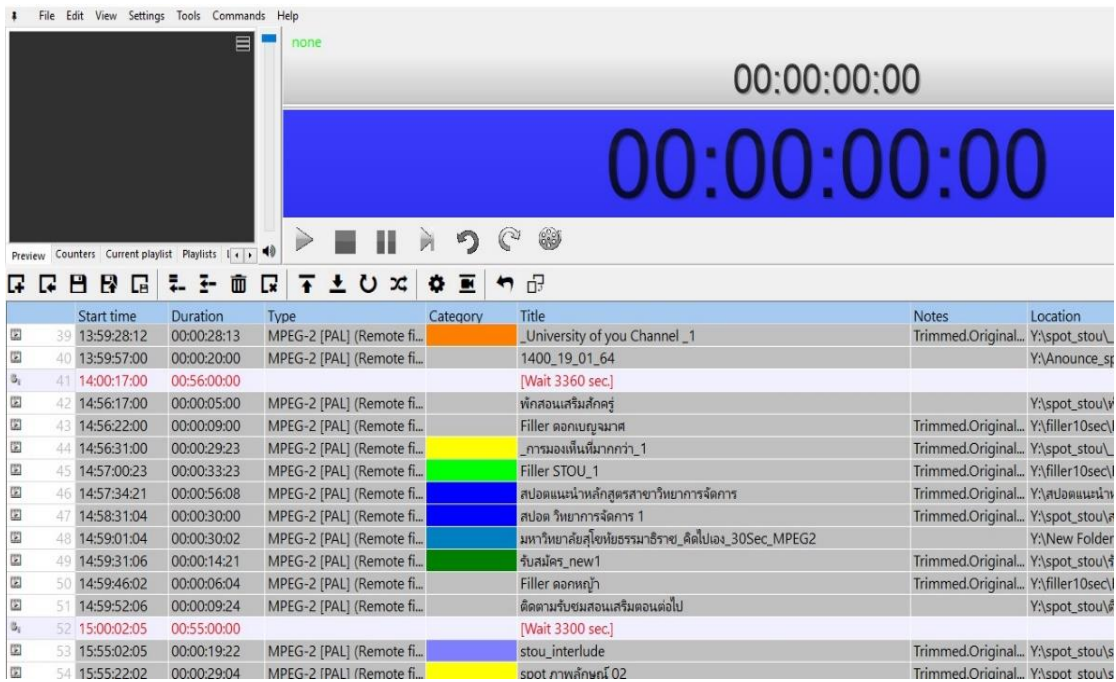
File Edit View Settings Tools Commands Help

none

00:00:00:00

00:00:00:00

Preview Counters Current playlist Playlists

| | Start time | Duration | Type | Category | Title | Notes | Location |
|---|---|---|---|---|---|---|---|
| 39 | 13:59:28:12 | 00:00:28:13 | MPEG-2 [PAL] (Remote fi... | | _University of you Channel _1 | Trimmed.Original... | Y:\spot_stou\_ |
| 40 | 13:59:57:00 | 00:00:20:00 | MPEG-2 [PAL] (Remote fi... | | 1400_19_01_64 | | Y:\Anounce_sp |
| 41 | 14:00:17:00 | 00:56:00:00 | | | [Wait 3360 sec.] | | |
| 42 | 14:56:17:00 | 00:00:05:00 | MPEG-2 [PAL] (Remote fi... | | พักสอนเสริมสักครู่ | | Y:\spot_stou\พ |
| 43 | 14:56:22:00 | 00:00:09:00 | MPEG-2 [PAL] (Remote fi... | | Filler ดอกเบญจมาศ | Trimmed.Original... | Y:\filler10sec\ |
| 44 | 14:56:31:00 | 00:00:29:23 | MPEG-2 [PAL] (Remote fi... | | _การมองเห็นที่มากกว่า_1 | Trimmed.Original... | Y:\spot_stou\_ |
| 45 | 14:57:00:23 | 00:00:33:23 | MPEG-2 [PAL] (Remote fi... | | Filler STOU_1 | Trimmed.Original... | Y:\filler10sec\ |
| 46 | 14:57:34:21 | 00:00:56:08 | MPEG-2 [PAL] (Remote fi... | | สปอตแนะนำหลักสูตรสาขาวิทยาการจัดการ | Trimmed.Original... | Y:\สปอตแนะนำ |
| 47 | 14:58:31:04 | 00:00:30:00 | MPEG-2 [PAL] (Remote fi... | | สปอต วิทยาการจัดการ 1 | Trimmed.Original... | Y:\spot_stou\ส |
| 48 | 14:59:01:04 | 00:00:30:02 | MPEG-2 [PAL] (Remote fi... | | มหาวิทยาลัยสุโขทัยธรรมาธิราช_คิดไปเอง_30Sec_MPEG2 | | Y:\New Folder |
| 49 | 14:59:31:06 | 00:00:14:21 | MPEG-2 [PAL] (Remote fi... | | รับสมัคร_new1 | Trimmed.Original... | Y:\spot_stou\ร |
| 50 | 14:59:46:02 | 00:00:06:04 | MPEG-2 [PAL] (Remote fi... | | Filler ดอกหญ้า | Trimmed.Original... | Y:\filler10sec\ |
| 51 | 14:59:52:06 | 00:00:09:24 | MPEG-2 [PAL] (Remote fi... | | ติดตามรับชมสอนเสริมตอนต่อไป | | Y:\spot_stou\ต |
| 52 | 15:00:02:05 | 00:55:00:00 | | | [Wait 3300 sec.] | | |
| 53 | 15:55:02:05 | 00:00:19:22 | MPEG-2 [PAL] (Remote fi... | | stou_interlude | Trimmed.Original... | Y:\spot_stou\s |
| 54 | 15:55:22:02 | 00:00:29:04 | MPEG-2 [PAL] (Remote fi... | | spot ภาพลักษณ์ 02 | Trimmed.Original... | Y:\spot_stou\s |